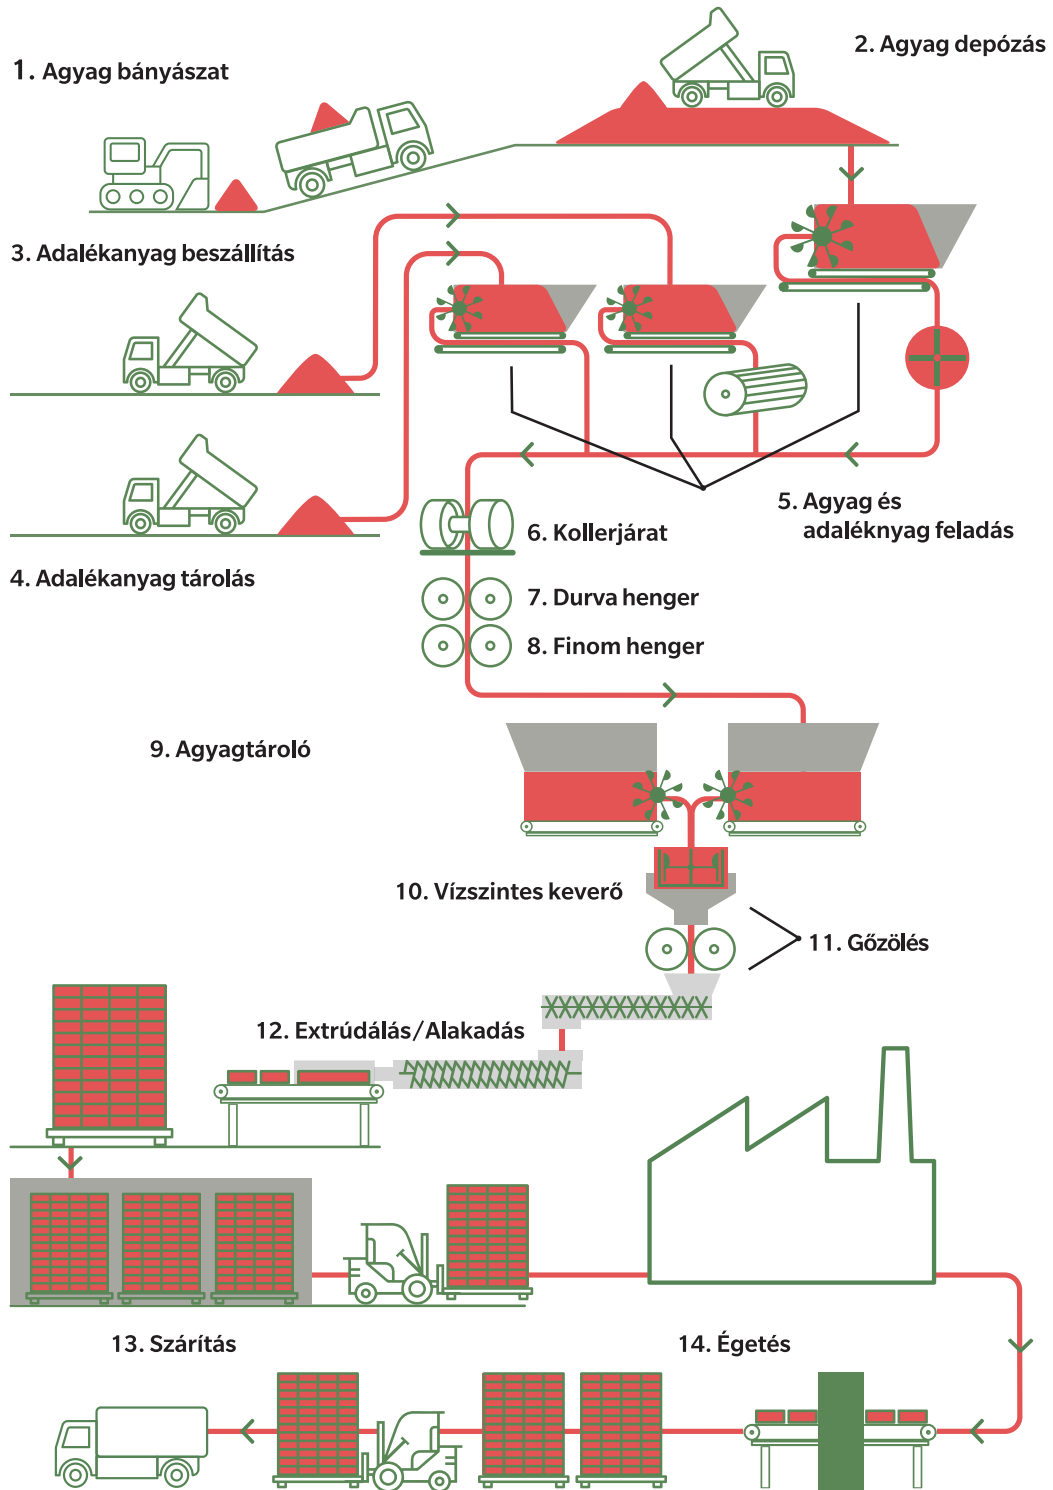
1. Agyag bányászat

2. Agyag depózás

3. Adalékanyag beszállítás

4. Adalékanyag tárolás

5. Agyag és adaléknyag feladás

6. Kollerjárat

7. Durva henger

8. Finom henger

9. Agyagtároló

10. Vízszintes keverő

11. Gőzölés

12. Extrúdálás/Alakadás

13. Szárítás

14. Égetés